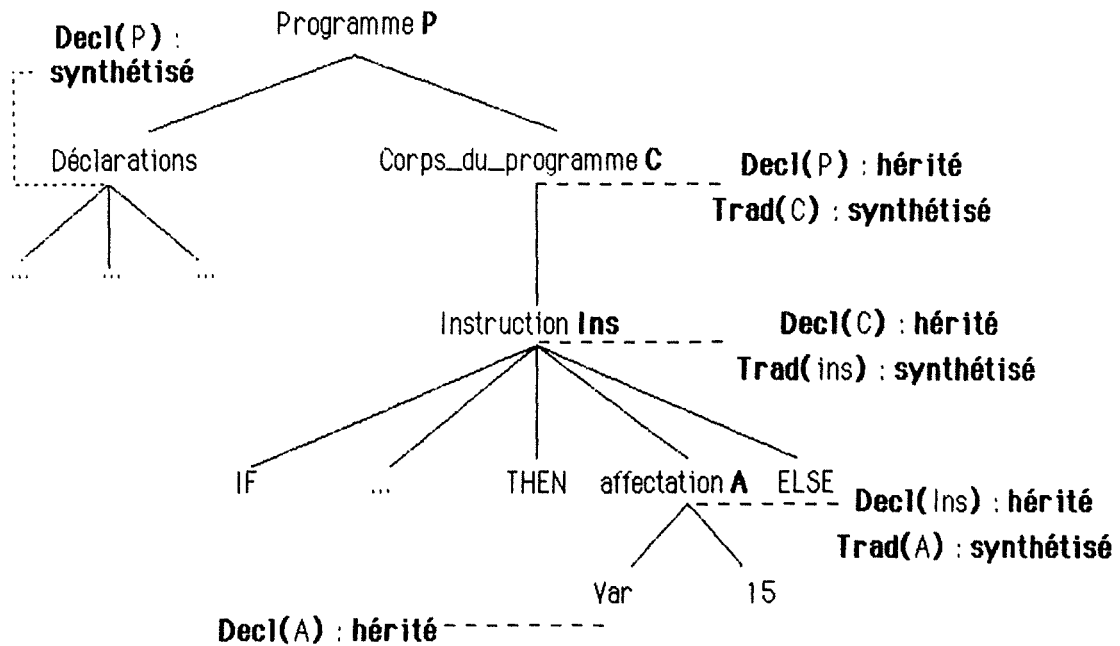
Programme P

Decl(P) : synthétisé

Déclarations

Corps_du_programme C

Decl(P) : hérité

Trad(C) : synthétisé

... ... ...

Instruction Ins

Decl(C) : hérité

Trad(ins) : synthétisé

IF ... THEN affectation A ELSE

Decl(Ins) : hérité

Trad(A) : synthétisé

Var 15

Decl(A) : hérité